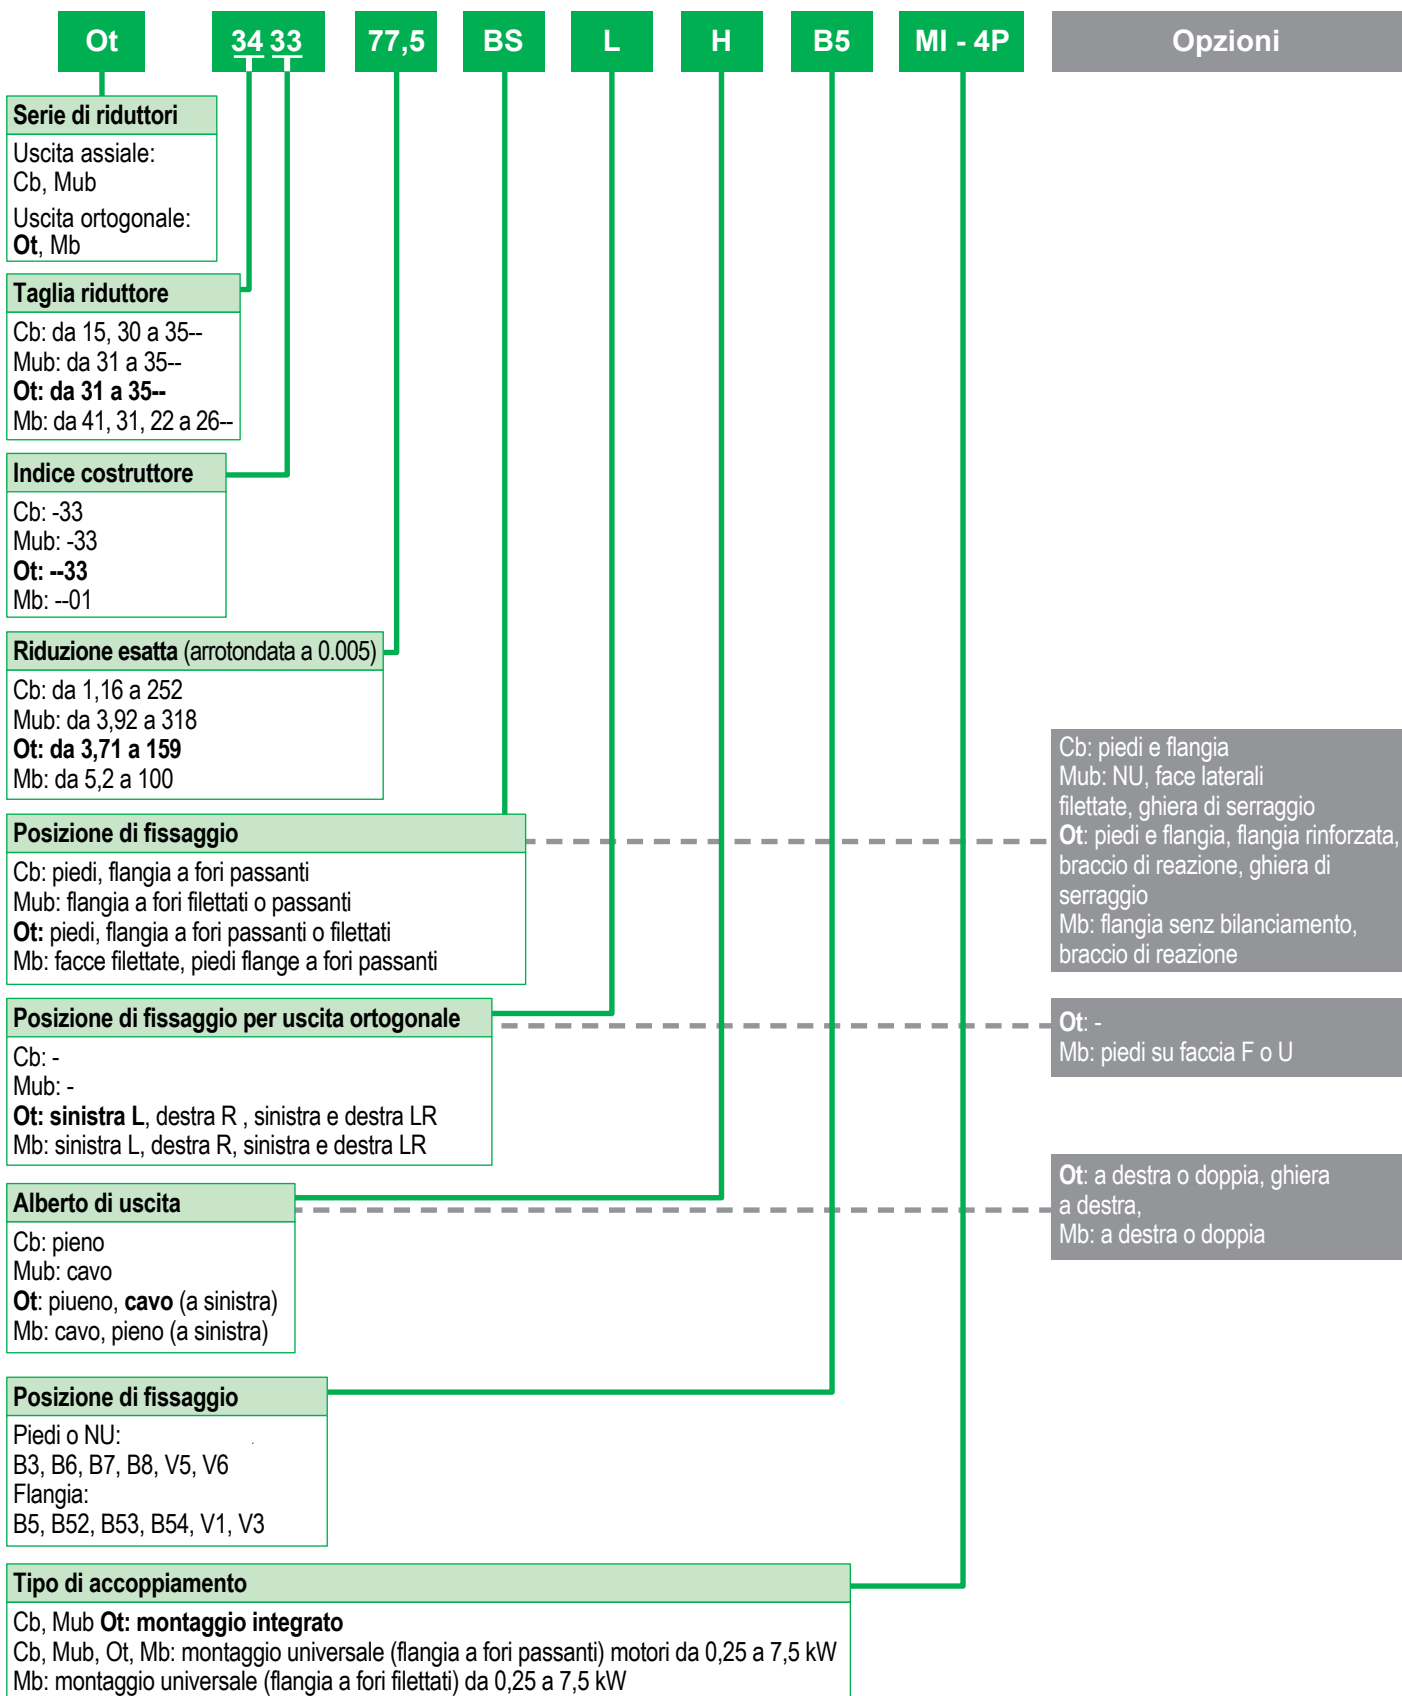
Ot 34 33 77,5 BS L H B5 MI - 4P Opzioni

Serie di riduttori
Uscita assiale:
Cb, Mub
Uscita ortogonale:
Ot, Mb

Taglia riduttore
Cb: da 15, 30 a 35--
Mub: da 31 a 35--
Ot: da 31 a 35--
Mb: da 41, 31, 22 a 26--

Indice costruttore
Cb: -33
Mub: -33
Ot: --33
Mb: --01

Riduzione esatta (arrotondata a 0.005)
Cb: da 1,16 a 252
Mub: da 3,92 a 318
Ot: da 3,71 a 159
Mb: da 5,2 a 100

Posizione di fissaggio
Cb: piedi, flangia a fori passanti
Mub: flangia a fori filettati o passanti
Ot: piedi, flangia a fori passanti o filettati
Mb: facce filettate, piedi flange a fori passanti

Cb: piedi e flangia
Mub: NU, face laterali filettate, ghiera di serraggio
Ot: piedi e flangia, flangia rinforzata, braccio di reazione, ghiera di serraggio
Mb: flangia senz bilanciamento, braccio di reazione

Posizione di fissaggio per uscita ortogonale
Cb: -
Mub: -
Ot: sinistra L, destra R , sinistra e destra LR
Mb: sinistra L, destra R, sinistra e destra LR

Ot: -
Mb: piedi su faccia F o U

Alberto di uscita
Cb: pieno
Mub: cavo
Ot: piueno, cavo (a sinistra)
Mb: cavo, pieno (a sinistra)

Ot: a destra o doppia, ghiera a destra,
Mb: a destra o doppia

Posizione di fissaggio
Piedi o NU:
B3, B6, B7, B8, V5, V6
Flangia:
B5, B52, B53, B54, V1, V3

Tipo di accoppiamento
Cb, Mub Ot: montaggio integrato
Cb, Mub, Ot, Mb: montaggio universale (flangia a fori passanti) motori da 0,25 a 7,5 kW
Mb: montaggio universale (flangia a fori filettati) da 0,25 a 7,5 kW